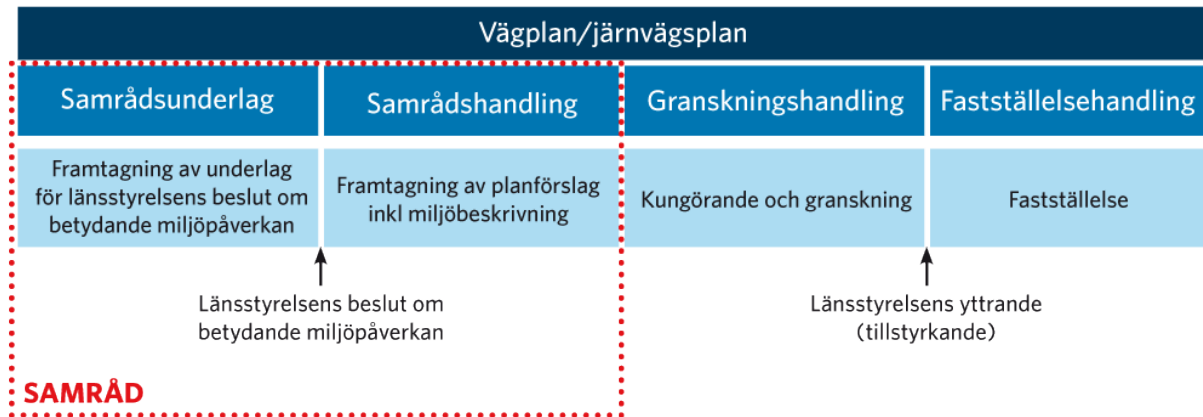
Vägplan/järnvägsplan

Samrådsunderlag

Samrådshandling

Granskningshandling

Fastställelsehandling

Framtagning av underlag för länsstyrelsens beslut om betydande miljöpåverkan

Framtagning av planförslag inkl miljöbeskrivning

Kungörande och granskning

Fastställelse

Länsstyrelsens beslut om betydande miljöpåverkan

Länsstyrelsens yttrande (tillstyrkande)

SAMRÅD